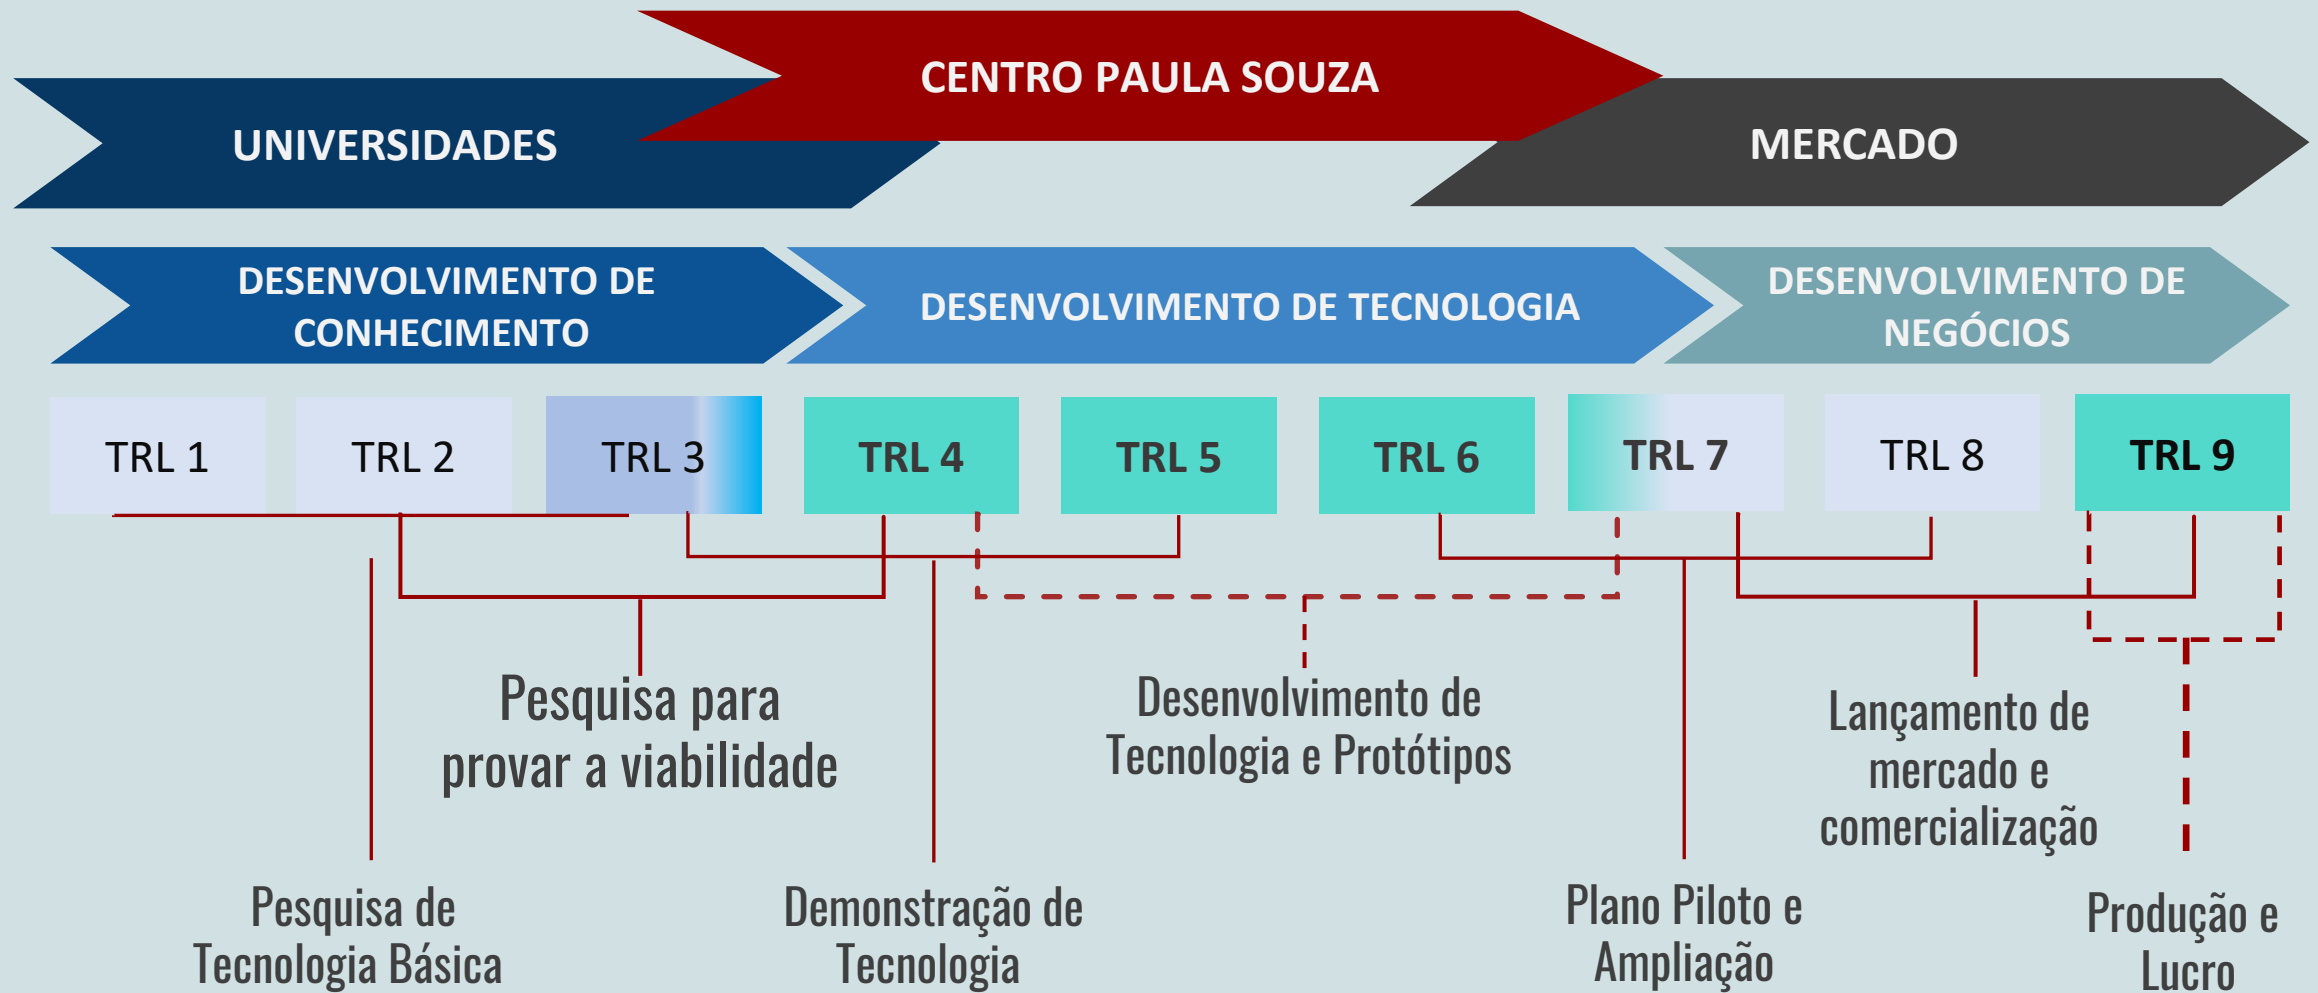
CENTRO PAULA SOUZA

UNIVERSIDADES

MERCADO

DESENVOLVIMENTO DE CONHECIMENTO

DESENVOLVIMENTO DE TECNOLOGIA

DESENVOLVIMENTO DE NEGÓCIOS

TRL 1

TRL 2

TRL 3

TRL 4

TRL 5

TRL 6

TRL 7

TRL 8

TRL 9

Pesquisa para provar a viabilidade

Desenvolvimento de Tecnologia e Protótipos

Lançamento de mercado e comercialização

Pesquisa de Tecnologia Básica

Demonstração de Tecnologia

Plano Piloto e Ampliação

Produção e Lucro